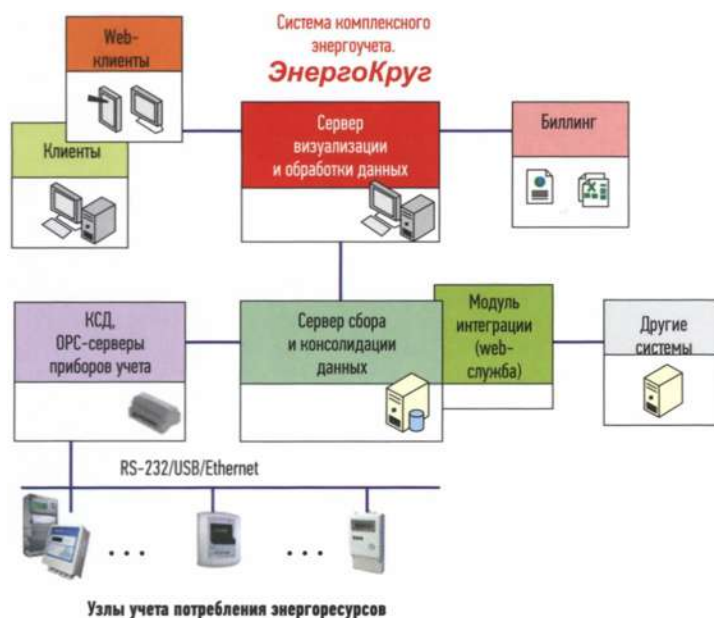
Система комплексного энергоучета.
ЭнергоКруг

Web-клиенты

Клиенты

Сервер визуализации и обработки данных

Биллинг

КСД, OPC-серверы приборов учета

Сервер сбора и консолидации данных

Модуль интеграции (web-служба)

Другие системы

RS-232/USB/Ethernet

...

...

Узлы учета потребления энергоресурсов